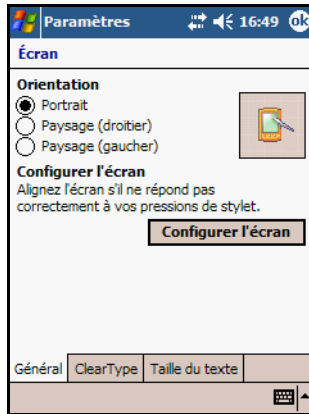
Paramètres 16:49 ok

Écran

Orientation

Portrait

Paysage (droitier)

Paysage (gaucher)

Configurer l'écran

Alignez l'écran s'il ne répond pas correctement à vos pressions de stylet.

Configurer l'écran

Général ClearType Taille du texte